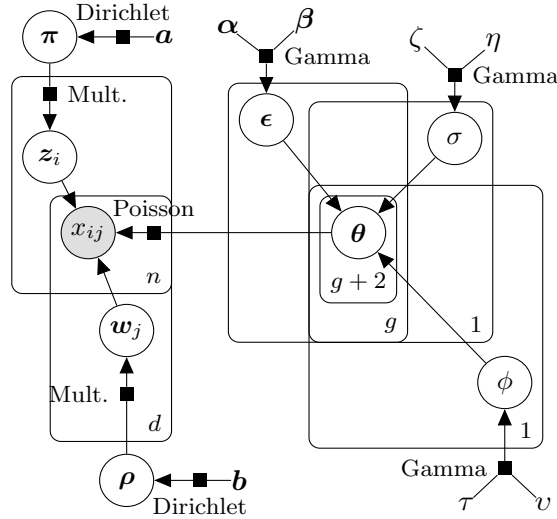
Dirichlet
$\boldsymbol{\pi}$
$\boldsymbol{a}$
$\boldsymbol{\alpha}$
$\boldsymbol{\beta}$
Gamma
$\zeta$
$\eta$
Gamma
Mult.
$\boldsymbol{\epsilon}$
$\sigma$
$\boldsymbol{z}_i$
Poisson
$x_{ij}$
$\boldsymbol{\theta}$
$g+2$
$n$
$g$
1
$\boldsymbol{w}_j$
$\phi$
Mult.
$d$
1
Gamma
$\boldsymbol{\rho}$
$\boldsymbol{b}$
Dirichlet
$\tau$
$\upsilon$